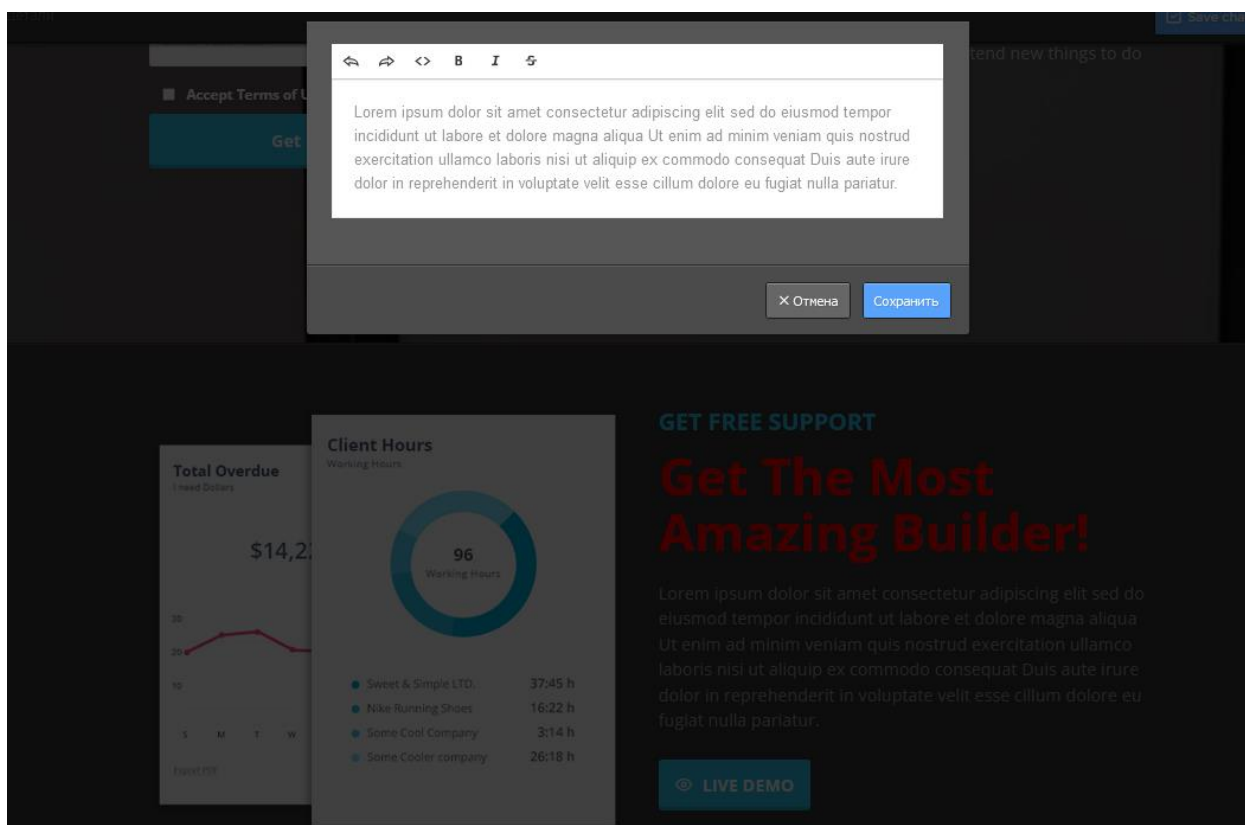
Save cha

tend new things to do

Accept Terms of U

Get

<> B I S

Lorem ipsum dolor sit amet consectetur adipiscing elit sed do eiusmod tempor incididunt ut labore et dolore magna aliqua Ut enim ad minim veniam quis nostrud exercitation ullamco laboris nisi ut aliquip ex commodo consequat Duis aute irure dolor in reprehenderit in voluptate velit esse cillum dolore eu fugiat nulla pariatur.

× Отмена

Сохранить

Total Overdue

I need Dollars

$14,2

30

20

10

S M T W

Export PDF

Client Hours

Working Hours

96

Working Hours

| | |
|---|---|
| Sweet & Simple LTD. | 37:45 h |
| Nike Running Shoes | 16:22 h |
| Some Cool Company | 3:14 h |
| Some Cooler company | 26:18 h |

GET FREE SUPPORT

Get The Most Amazing Builder!

Lorem ipsum dolor sit amet consectetur adipiscing elit sed do eiusmod tempor incididunt ut labore et dolore magna aliqua Ut enim ad minim veniam quis nostrud exercitation ullamco laboris nisi ut aliquip ex commodo consequat Duis aute irure dolor in reprehenderit in voluptate velit esse cillum dolore eu fugiat nulla pariatur.

LIVE DEMO